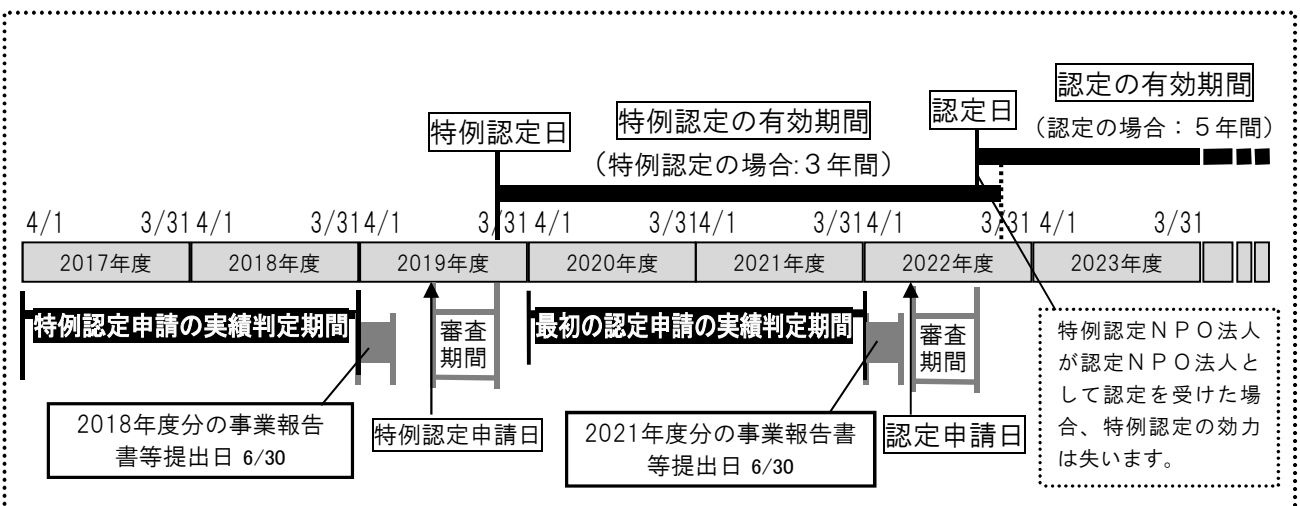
認定の有効期間

（認定の場合：５年間）

特例認定日

特例認定の有効期間

（特例認定の場合:３年間）

認定日

4/1 3/31 4/1 3/31 4/1 3/31 4/1 3/31 4/1 3/31 4/1 3/31 4/1 3/31

| 2017年度 | 2018年度 | 2019年度 | 2020年度 | 2021年度 | 2022年度 | 2023年度 |
|---|---|---|---|---|---|---|

特例認定申請の実績判定期間

審査期間

最初の認定申請の実績判定期間

審査期間

特例認定ＮＰＯ法人が認定ＮＰＯ法人として認定を受けた場合、特例認定の効力は失います。

2018年度分の事業報告書等提出日 6/30

特例認定申請日

2021年度分の事業報告書等提出日 6/30

認定申請日